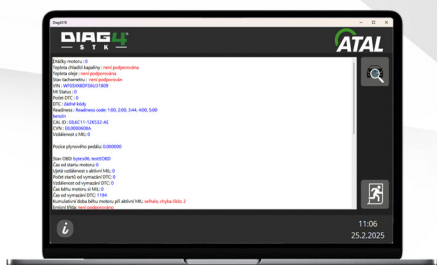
Diag4STK

DIAG4 STK

ATAL

Zatížky motoru : 0
Teplota chladící kapaliny : není podporována
Teplota oleje : není podporována
Stav tachometru : není podporován
VIN : WF0XXXGCDFS631809
Mil Status : 0
Počet DTC : 0
DTC : žádné kódy
Readiness : Readiness code: 1:00, 2:00, 3:44, 4:00, 5:00
benzín
CAL ID : E8LC11-12K532-AE
CVN : E8LC11-12K532-AE
Vzdálenost s MIL: 0

Pozice plynového pedálu: 0.000000

Stav OBD: bytes06, testOBD
Čas od startu motoru: 0
Ujetá vzdálenost s aktivní MIL: 0
Počet startů od vymazání DTC: 0
Vzdálenost od vymazání DTC: 0
Čas běhu motoru s MIL: 0
Čas od vymazání DTC: 1184
Kumulativní doba běhu motoru při aktivní MIL: selhalo, chyba čtení
Emisní třída: není podporováno

11:06
25.2.2025